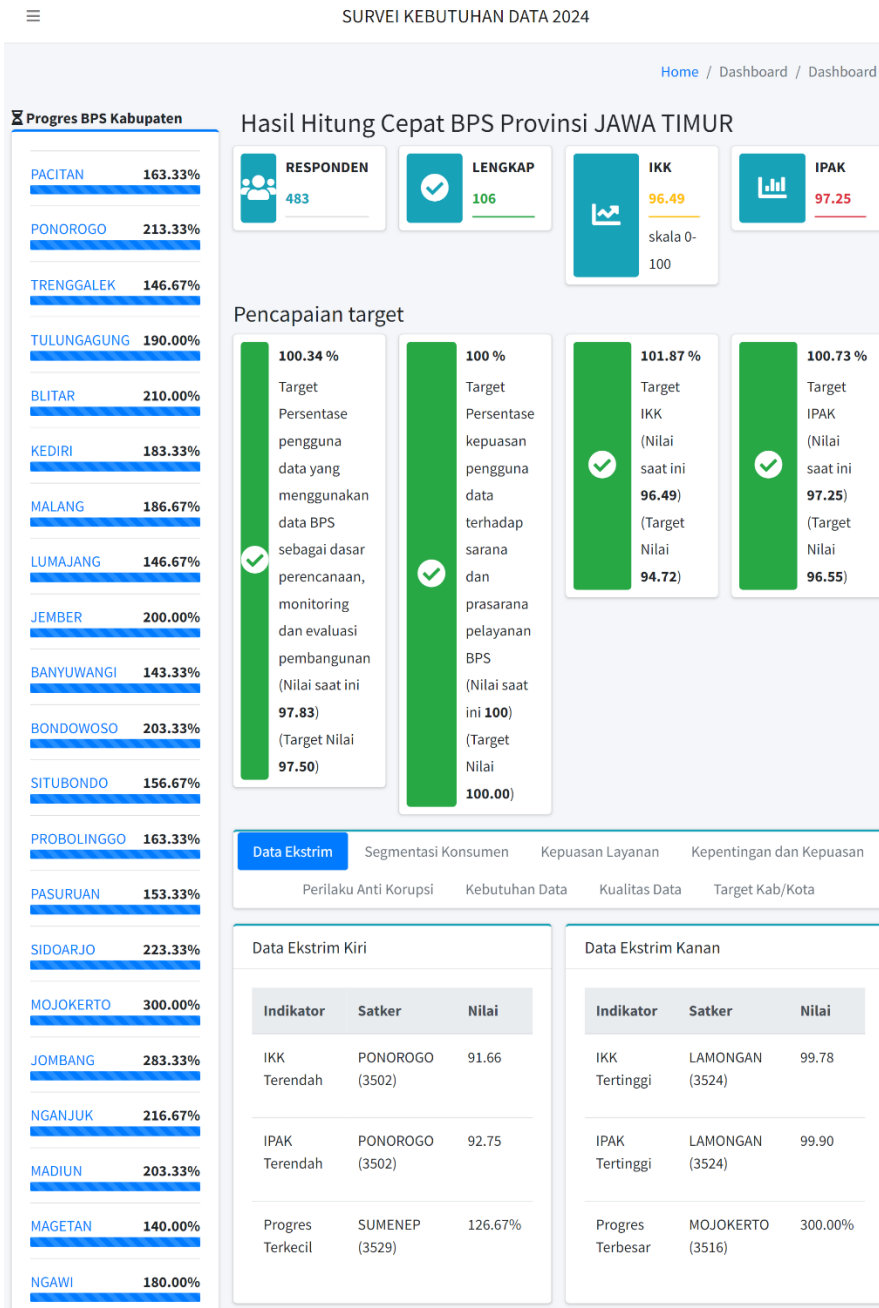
≡ SURVEI KEBUTUHAN DATA 2024

Home / Dashboard / Dashboard

⌛ Progres BPS Kabupaten

| | |
|---|---|
| PACITAN | 163.33% |
| PONOROGO | 213.33% |
| TRENGGALEK | 146.67% |
| TULUNGAGUNG | 190.00% |
| BLITAR | 210.00% |
| KEDIRI | 183.33% |
| MALANG | 186.67% |
| LUMAJANG | 146.67% |
| JEMBER | 200.00% |
| BANYUWANGI | 143.33% |
| BONDOWOSO | 203.33% |
| SITUBONDO | 156.67% |
| PROBOLINGGO | 163.33% |
| PASURUAN | 153.33% |
| SIDOARJO | 223.33% |
| MOJOKERTO | 300.00% |
| JOMBANG | 283.33% |
| NGANJUK | 216.67% |
| MADIUN | 203.33% |
| MAGETAN | 140.00% |
| NGAWI | 180.00% |

Hasil Hitung Cepat BPS Provinsi JAWA TIMUR

RESPONDEN 483

LENGKAP 106

IKK 96.49 skala 0-100

IPAK 97.25

Pencapaian target

100.34 % Target Persentase pengguna data yang menggunakan data BPS sebagai dasar perencanaan, monitoring dan evaluasi pembangunan (Nilai saat ini 97.83) (Target Nilai 97.50)

100 % Target Persentase kepuasan pengguna data terhadap sarana dan prasarana pelayanan BPS (Nilai saat ini 100) (Target Nilai 100.00)

101.87 % Target IKK (Nilai saat ini 96.49) (Target Nilai 94.72)

100.73 % Target IPAK (Nilai saat ini 97.25) (Target Nilai 96.55)

Data Ekstrim | Segmentasi Konsumen | Kepuasan Layanan | Kepentingan dan Kepuasan | Perilaku Anti Korupsi | Kebutuhan Data | Kualitas Data | Target Kab/Kota

Data Ekstrim Kiri

| Indikator | Satker | Nilai |
|---|---|---|
| IKK Terendah | PONOROGO (3502) | 91.66 |
| IPAK Terendah | PONOROGO (3502) | 92.75 |
| Progres Terkecil | SUMENEP (3529) | 126.67% |

Data Ekstrim Kanan

| Indikator | Satker | Nilai |
|---|---|---|
| IKK Tertinggi | LAMONGAN (3524) | 99.78 |
| IPAK Tertinggi | LAMONGAN (3524) | 99.90 |
| Progres Terbesar | MOJOKERTO (3516) | 300.00% |